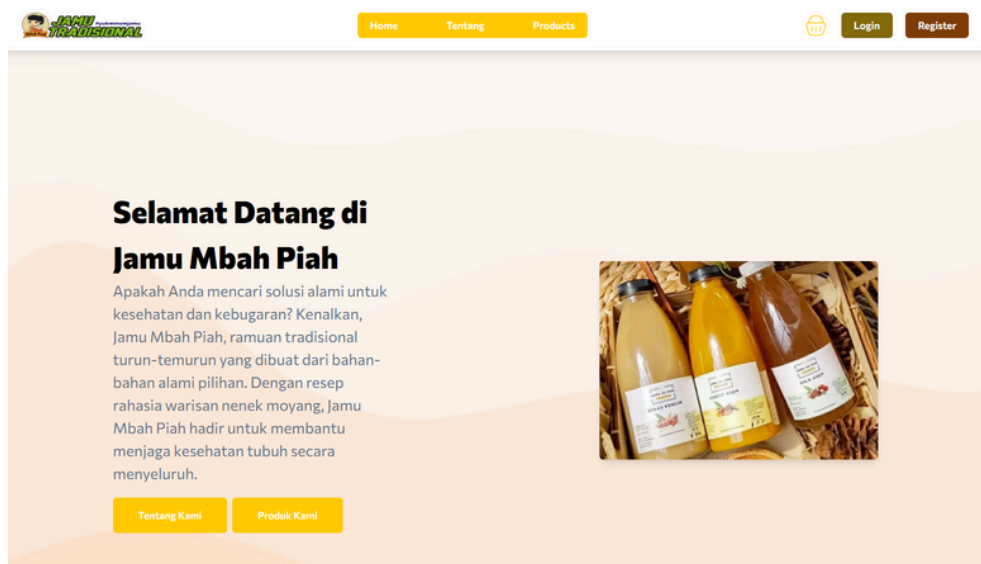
JAMU TRADISIONAL

Home Tentang Products

Login Register

Selamat Datang di Jamu Mbah Piah

Apakah Anda mencari solusi alami untuk kesehatan dan kebugaran? Kenalkan, Jamu Mbah Piah, ramuan tradisional turun-temurun yang dibuat dari bahan-bahan alami pilihan. Dengan resep rahasia warisan nenek moyang, Jamu Mbah Piah hadir untuk membantu menjaga kesehatan tubuh secara menyeluruh.

Tentang Kami Produk Kami

BERAS KENCUR KUNYIT ASAM GULA ASEM